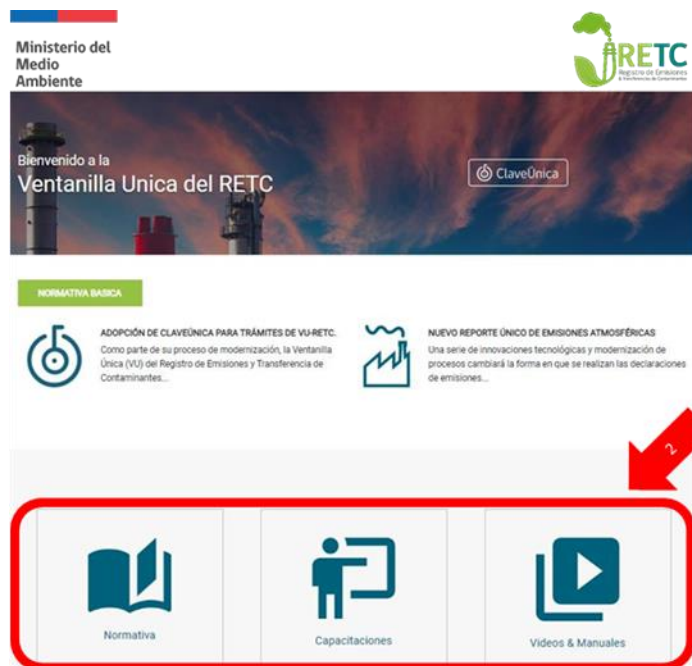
Ministerio del Medio Ambiente

RETC
Registro de Emisiones y Transferencia de Contaminantes

Bienvenido a la
Ventanilla Unica del RETC

ClaveÚnica

NORMATIVA BASICA

ADOPCIÓN DE CLAVEÚNICA PARA TRÁMITES DE VU-RETC.
Como parte de su proceso de modernización, la Ventanilla Única (VU) del Registro de Emisiones y Transferencia de Contaminantes...

NUEVO REPORTE ÚNICO DE EMISIONES ATMOSFÉRICAS
Una serie de innovaciones tecnológicas y modernización de procesos cambiará la forma en que se realizan las declaraciones de emisiones...

2

Normativa

Capacitaciones

Videos & Manuales